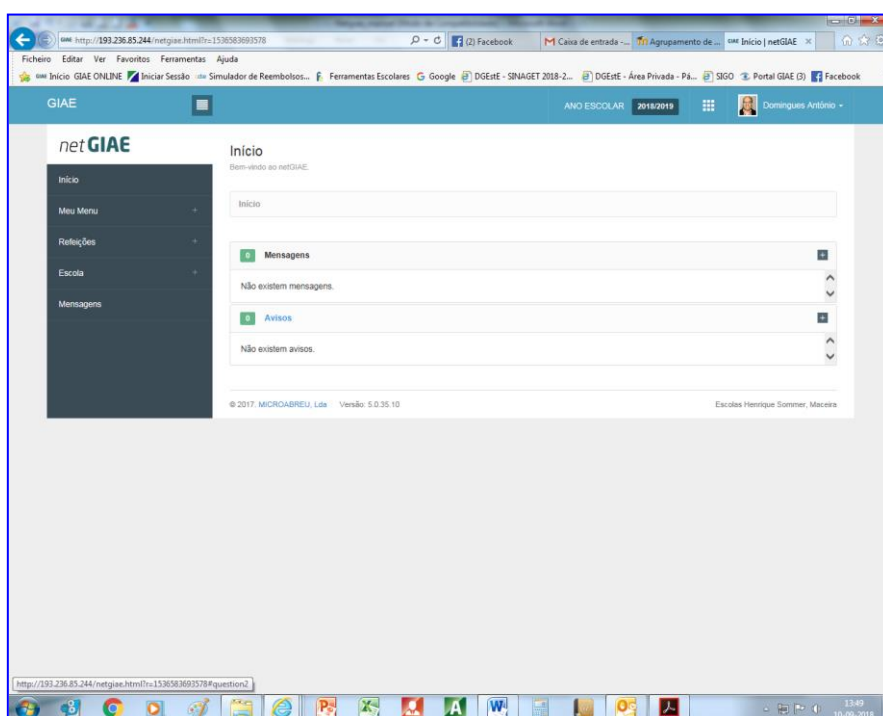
http://193.236.85.244/netgiae.html?r=1536583693578
(2) Facebook
Caixa de entrada -...
Agrupamento de ...
Início | netGIAE

Ficheiro Editar Ver Favoritos Ferramentas Ajuda

Início GIAE ONLINE Iniciar Sessão Simulador de Reembolsos... Ferramentas Escolares Google DGEstE - SINAGET 2018-2... DGEstE - Área Privada - Pá... SIGO Portal GIAE (3) Facebook

GIAE
ANO ESCOLAR 2018/2019
Domingues António

net GIAE

Início
Meu Menu
Refeições
Escola
Mensagens

Início
Bem-vindo ao netGIAE.

Início

0 Mensagens
Não existem mensagens.

0 Avisos
Não existem avisos.

© 2017. MICROABREU, Lda Versão: 5.0.35.10
Escolas Henrique Sommer, Maceira

http://193.236.85.244/netgiae.html?r=1536583693578#question2

13:49
10-09-2018